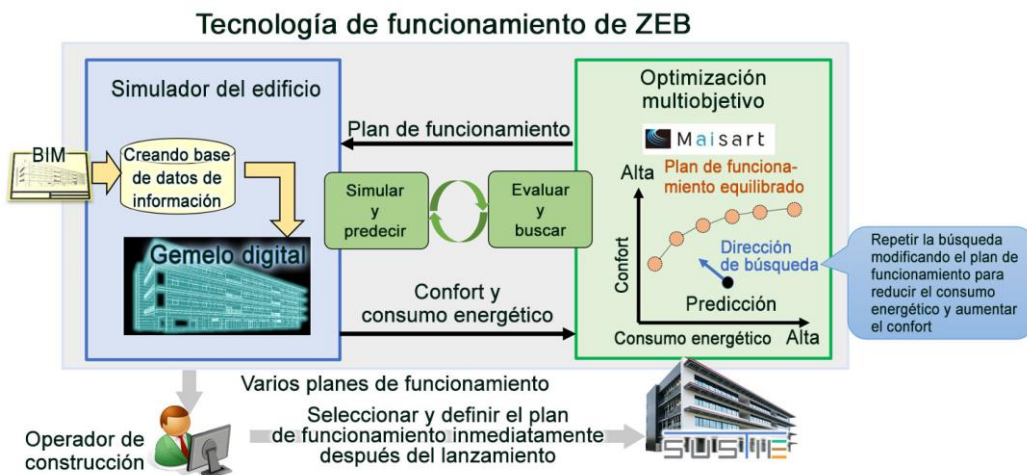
Tecnología de funcionamiento de ZEB

Simulador del edificio

BIM

Creando base de datos de información

Gemelo digital

Plan de funcionamiento

Simular y predecir

Evaluar y buscar

Confort y consumo energético

Optimización multiobjetivo

Maisart

Alta

Plan de funcionamiento equilibrado

Confort

Dirección de búsqueda

Predicción

Consumo energético

Alta

Repetir la búsqueda modificando el plan de funcionamiento para reducir el consumo energético y aumentar el confort

Varios planes de funcionamiento

Operador de construcción

Seleccionar y definir el plan de funcionamiento inmediatamente después del lanzamiento

SUSTIE